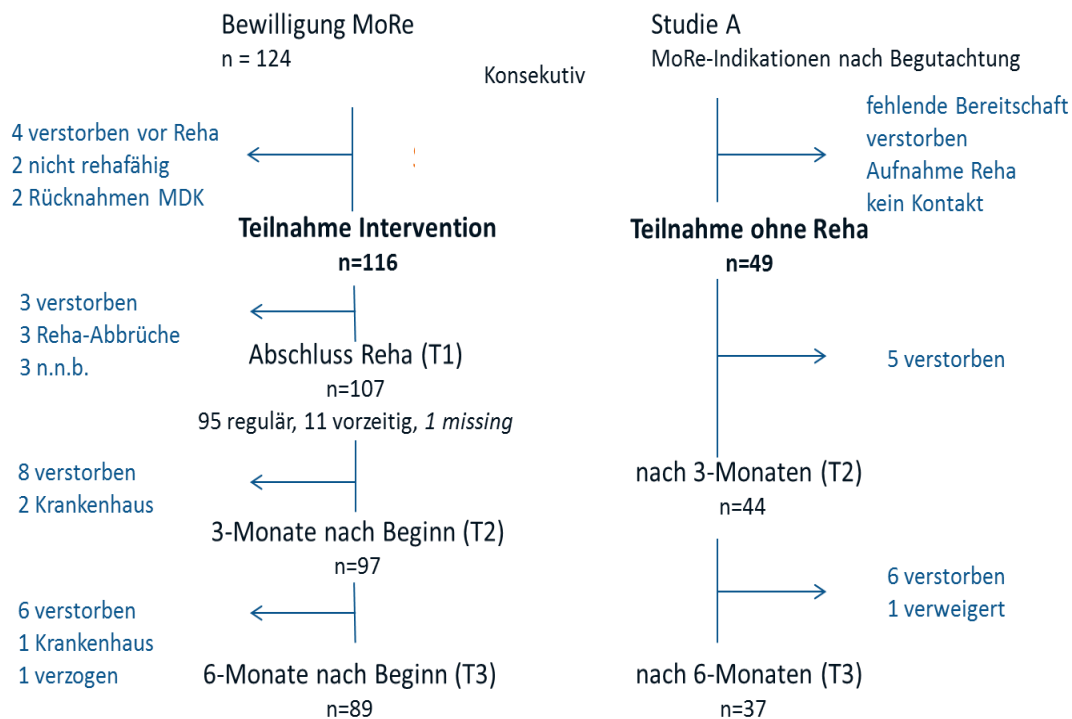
Bewilligung MoRe
n = 124

Konsekutiv

Studie A
MoRe-Indikationen nach Begutachtung

4 verstorben vor Reha
2 nicht rehafähig
2 Rücknahmen MDK

fehlende Bereitschaft
verstorben
Aufnahme Reha
kein Kontakt

**Teilnahme Intervention**
**n=116**

**Teilnahme ohne Reha**
**n=49**

3 verstorben
3 Reha-Abbrüche
3 n.n.b.

Abschluss Reha (T1)
n=107
95 regulär, 11 vorzeitig, *1 missing*

5 verstorben

8 verstorben
2 Krankenhaus

nach 3-Monaten (T2)
n=44

3-Monate nach Beginn (T2)
n=97

6 verstorben
1 verweigert

6 verstorben
1 Krankenhaus
1 verzogen

6-Monate nach Beginn (T3)
n=89

nach 6-Monaten (T3)
n=37